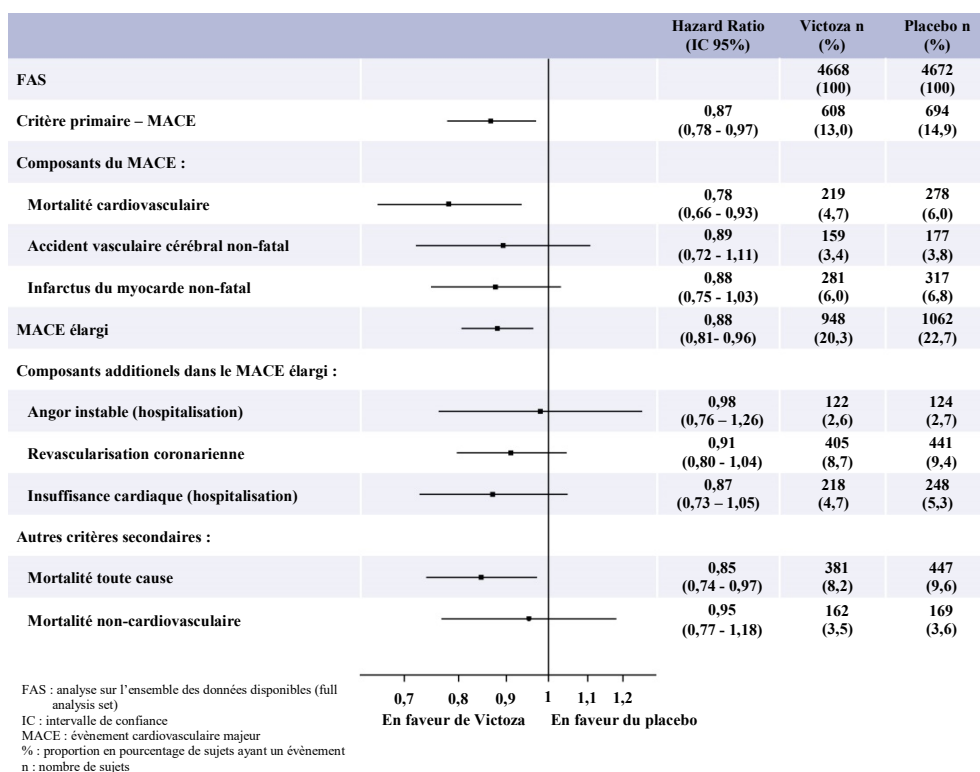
| | Hazard Ratio (IC 95%) | Victoza n (%) | Placebo n (%) |
|---|---|---|---|
| FAS | | 4668 (100) | 4672 (100) |
| Critère primaire – MACE | 0,87 (0,78 - 0,97) | 608 (13,0) | 694 (14,9) |
| Composants du MACE : | | | |
| Mortalité cardiovasculaire | 0,78 (0,66 - 0,93) | 219 (4,7) | 278 (6,0) |
| Accident vasculaire cérébral non-fatal | 0,89 (0,72 - 1,11) | 159 (3,4) | 177 (3,8) |
| Infarctus du myocarde non-fatal | 0,88 (0,75 - 1,03) | 281 (6,0) | 317 (6,8) |
| MACE élargi | 0,88 (0,81- 0,96) | 948 (20,3) | 1062 (22,7) |
| Composants additionels dans le MACE élargi : | | | |
| Angor instable (hospitalisation) | 0,98 (0,76 – 1,26) | 122 (2,6) | 124 (2,7) |
| Revascularisation coronarienne | 0,91 (0,80 - 1,04) | 405 (8,7) | 441 (9,4) |
| Insuffisance cardiaque (hospitalisation) | 0,87 (0,73 – 1,05) | 218 (4,7) | 248 (5,3) |
| Autres critères secondaires : | | | |
| Mortalité toute cause | 0,85 (0,74 - 0,97) | 381 (8,2) | 447 (9,6) |
| Mortalité non-cardiovasculaire | 0,95 (0,77 - 1,18) | 162 (3,5) | 169 (3,6) |

0,7 0,8 0,9 1 1,1 1,2
En faveur de Victoza En faveur du placebo

FAS : analyse sur l'ensemble des données disponibles (full analysis set)
IC : intervalle de confiance
MACE : évènement cardiovasculaire majeur
% : proportion en pourcentage de sujets ayant un évènement
n : nombre de sujets